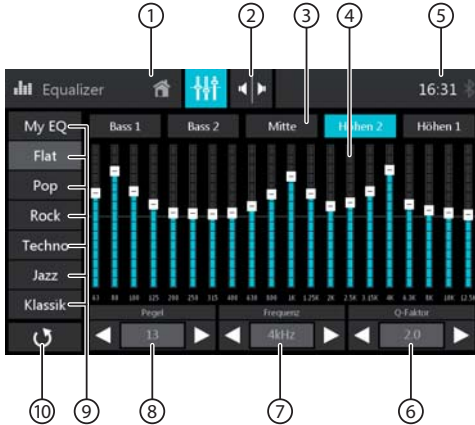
①
②
③
④
⑤

Equalizer

16:31

My EQ
Flat
Pop
Rock
Techno
Jazz
Klassik

Bass 1
Bass 2
Mitte
Höhen 2
Höhen 1

63 80 100 125 200 250 315 400 630 800 1K 1.25K 2K 2.5K 3.15K 4K 6.3K 8K 10K 12.5K

Pegel
13
Frequenz
4kHz
Q-Faktor
2.0

⑩
⑨
⑧
⑦
⑥